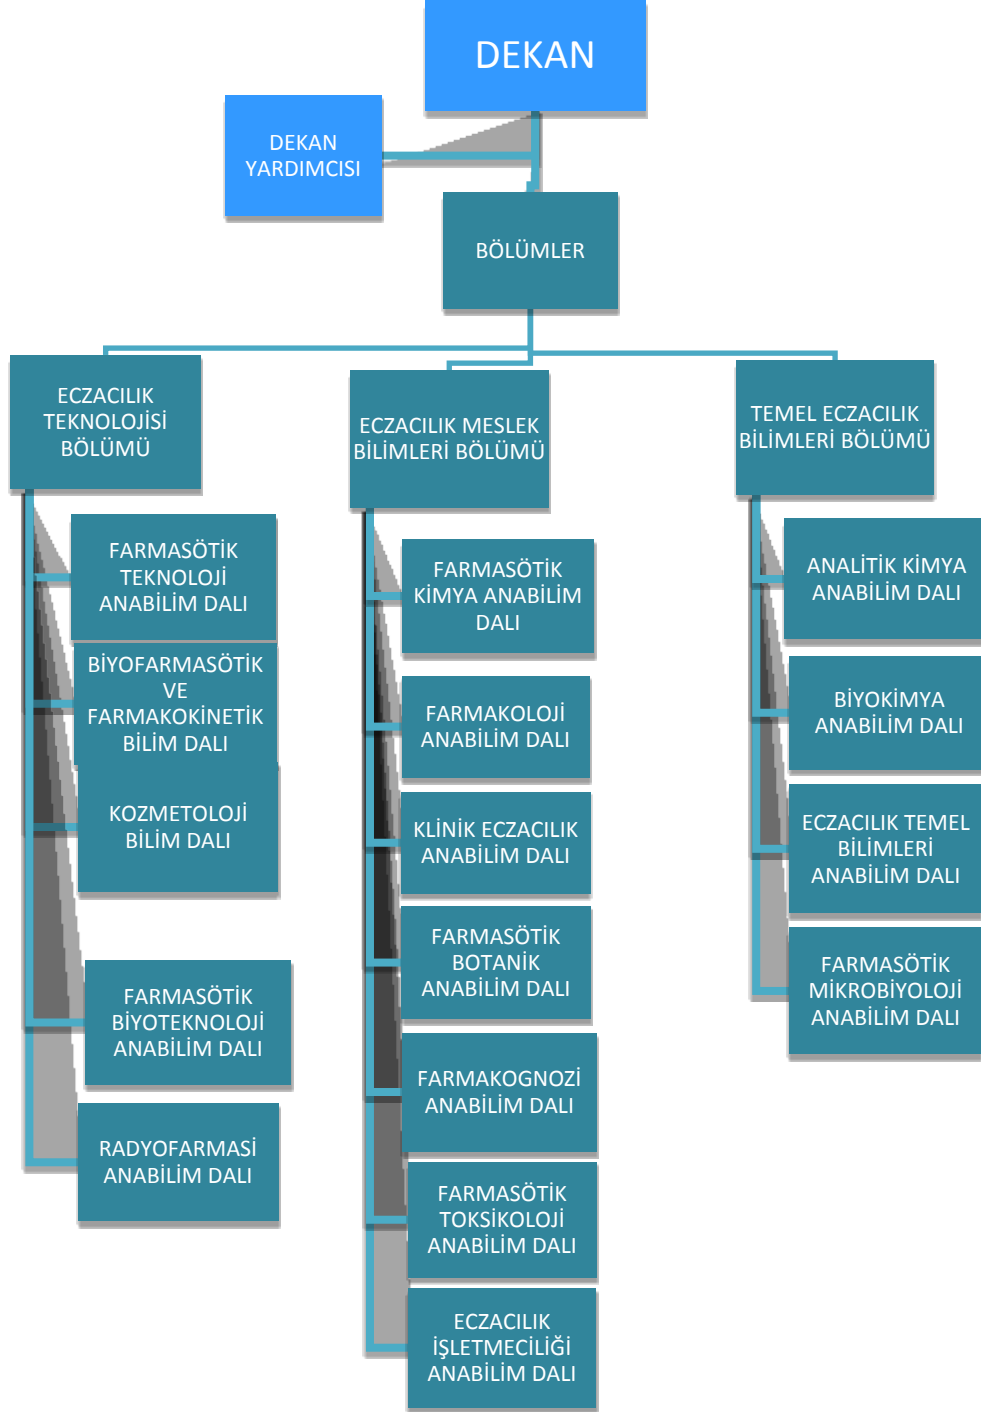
DEKAN

DEKAN YARDIMCISI

BÖLÜMLER

ECZACILIK TEKNOLOJİSİ BÖLÜMÜ

FARMASÖTİK TEKNOLOJİ ANABİLİM DALI

BİYOFARMASÖTİK VE FARMAKOKİNETİK BİLİM DALI

KOZMETOLOJİ BİLİM DALI

FARMASÖTİK BİYOTEKNOLOJİ ANABİLİM DALI

RADYOFARMASİ ANABİLİM DALI

ECZACILIK MESLEK BİLİMLERİ BÖLÜMÜ

FARMASÖTİK KİMYA ANABİLİM DALI

FARMAKOLOJİ ANABİLİM DALI

KLİNİK ECZACILIK ANABİLİM DALI

FARMASÖTİK BOTANİK ANABİLİM DALI

FARMAKOGNOZİ ANABİLİM DALI

FARMASÖTİK TOKSİKOLOJİ ANABİLİM DALI

ECZACILIK İŞLETMECİLİĞİ ANABİLİM DALI

TEMEL ECZACILIK BİLİMLERİ BÖLÜMÜ

ANALİTİK KİMYA ANABİLİM DALI

BİYOKİMYA ANABİLİM DALI

ECZACILIK TEMEL BİLİMLERİ ANABİLİM DALI

FARMASÖTİK MİKROBIYOLOJİ ANABİLİM DALI